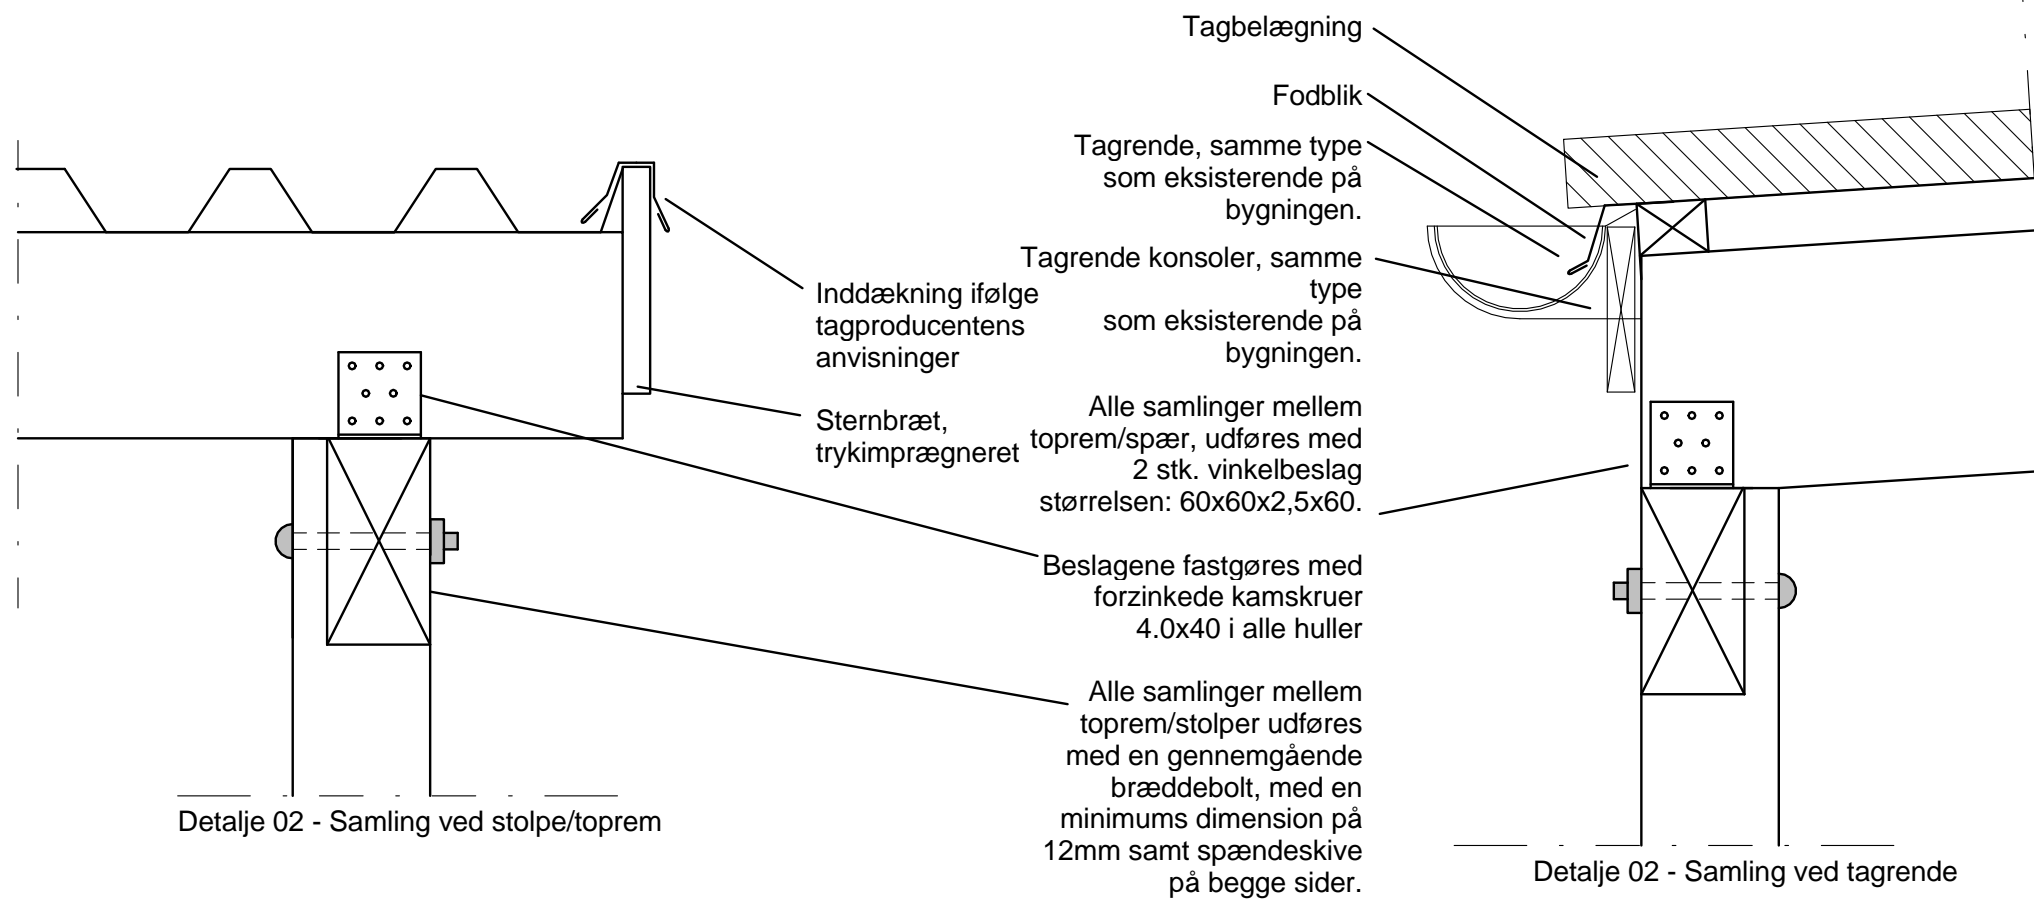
Tagbelægning

Fodblik

Tagrende, samme type som eksisterende på bygningen.

Tagrende konsoler, samme type som eksisterende på bygningen.

Inddækning ifølge tagproducentens anvisninger

Sternbræt, trykimprægneret

Alle samlinger mellem toprem/spær, udføres med 2 stk. vinkelbeslag størrelsen: 60x60x2,5x60.

Beslagene fastgøres med forzinkede kamskruer 4.0x40 i alle huller

Alle samlinger mellem toprem/stolper udføres med en gennemgående bræddebolt, med en minimums dimension på 12mm samt spændeskive på begge sider.

Detalje 02 - Samling ved stolpe/toprem

Detalje 02 - Samling ved tagrende